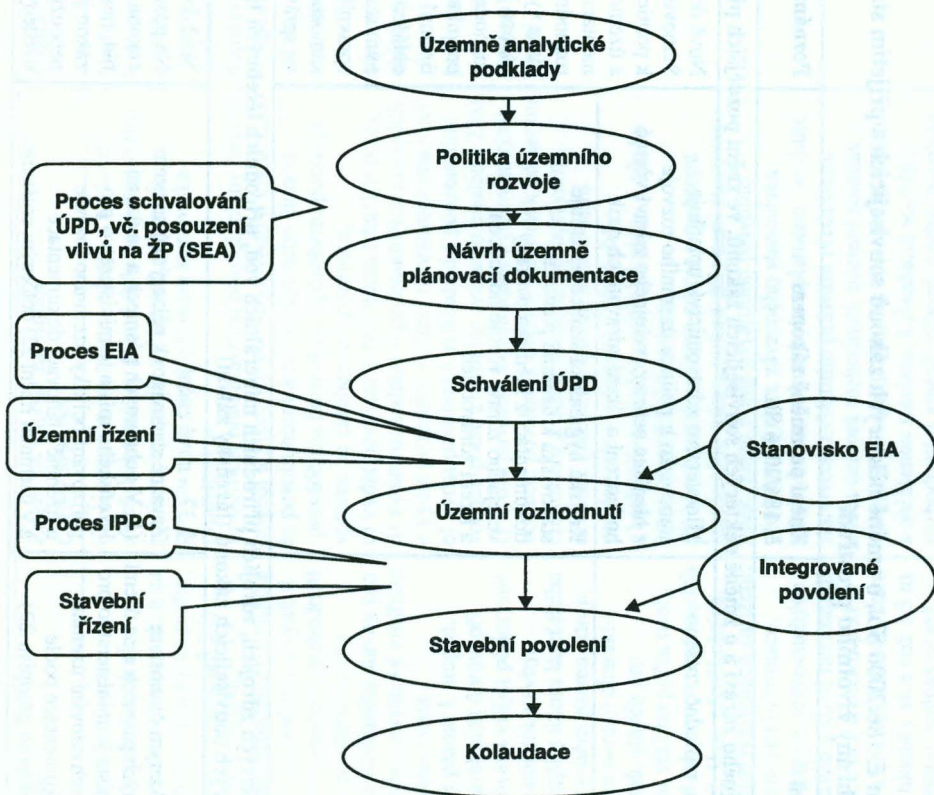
Územně analytické podklady

Politika územního rozvoje

Proces schvalování ÚPD, vč. posouzení vlivů na ŽP (SEA)

Návrh územně plánovací dokumentace

Proces EIA

Schválení ÚPD

Územní řízení

Stanovisko EIA

Územní rozhodnutí

Proces IPPC

Integrované povolení

Stavební řízení

Stavební povolení

Kolaudace